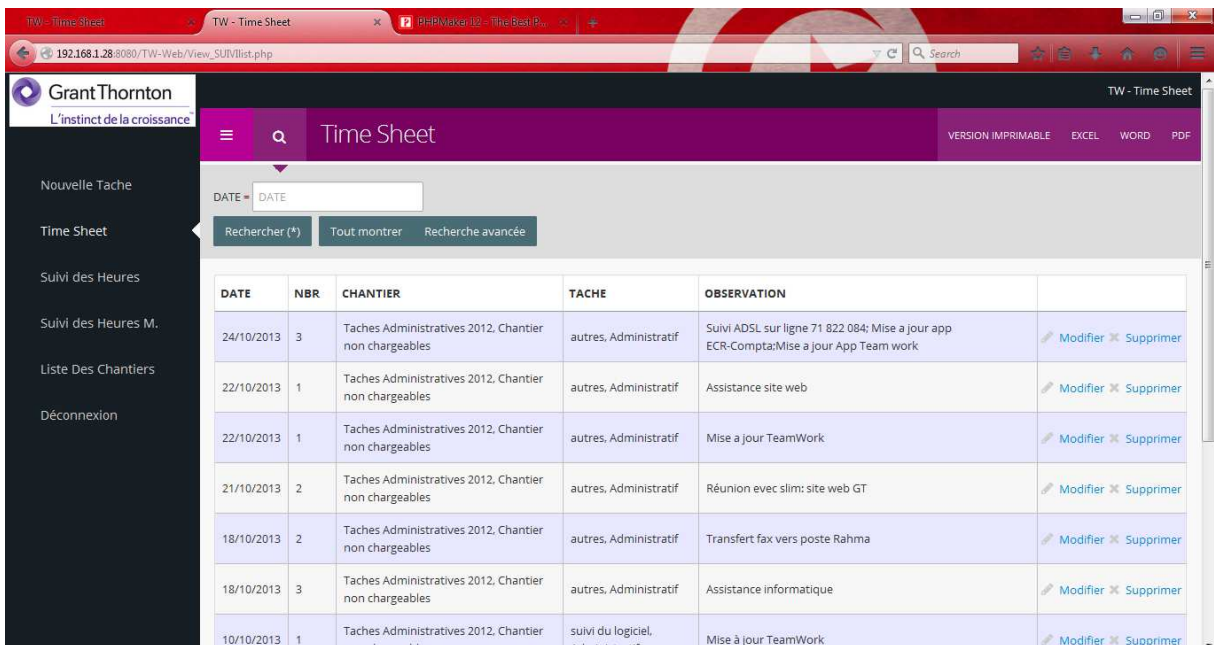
TW - Time Sheet
TW - Time Sheet
PHPMaker 12 - The Best P...
192.168.1.28:8080/TW-Web/View_SUIVIlist.php
Search

Grant Thornton
L'instinct de la croissance

TW - Time Sheet

Time Sheet

VERSION IMPRIMABLE EXCEL WORD PDF

Nouvelle Tache
Time Sheet
Suivi des Heures
Suivi des Heures M.
Liste Des Chantiers
Déconnexion

DATE = DATE

Rechercher (*) Tout montrer Recherche avancée

| DATE | NBR | CHANTIER | TACHE | OBSERVATION | |
|---|---|---|---|---|---|
| 24/10/2013 | 3 | Taches Administratives 2012, Chantier non chargeables | autres, Administratif | Suivi ADSL sur ligne 71 822 084; Mise a jour app ECR-Compta;Mise a jour App Team work | Modifier Supprimer |
| 22/10/2013 | 1 | Taches Administratives 2012, Chantier non chargeables | autres, Administratif | Assistance site web | Modifier Supprimer |
| 22/10/2013 | 1 | Taches Administratives 2012, Chantier non chargeables | autres, Administratif | Mise a jour TeamWork | Modifier Supprimer |
| 21/10/2013 | 2 | Taches Administratives 2012, Chantier non chargeables | autres, Administratif | Réunion evec slim: site web GT | Modifier Supprimer |
| 18/10/2013 | 2 | Taches Administratives 2012, Chantier non chargeables | autres, Administratif | Transfert fax vers poste Rahma | Modifier Supprimer |
| 18/10/2013 | 3 | Taches Administratives 2012, Chantier non chargeables | autres, Administratif | Assistance informatique | Modifier Supprimer |
| 10/10/2013 | 1 | Taches Administratives 2012, Chantier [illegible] | suivi du logiciel, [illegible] | Mise à jour TeamWork | Modifier Supprimer |